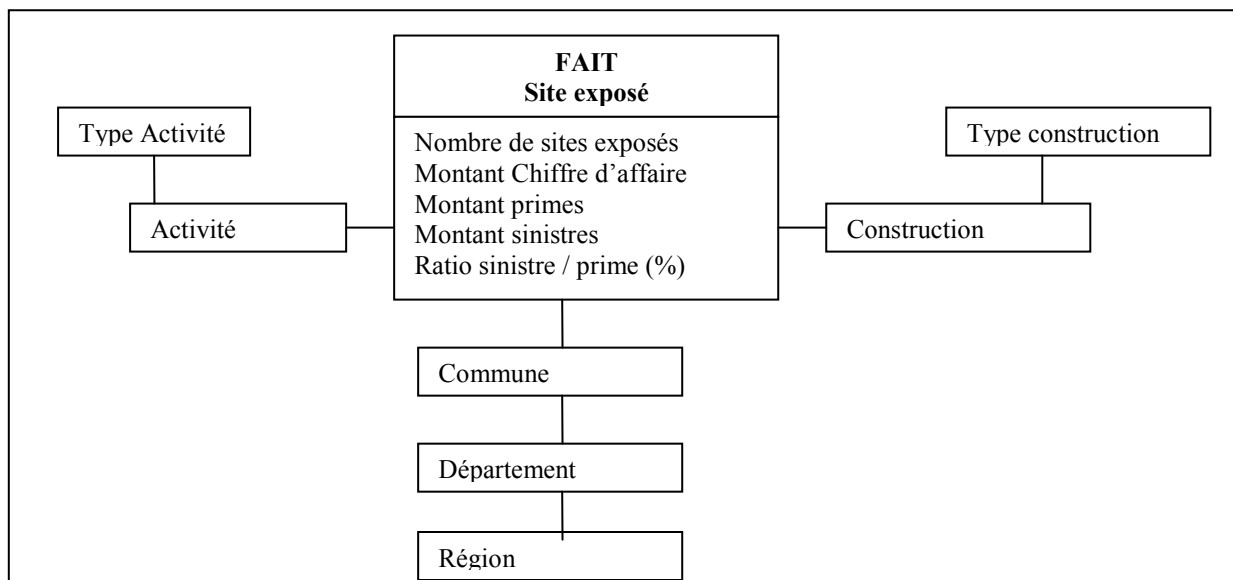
FAIT
Site exposé

Nombre de sites exposés
Montant Chiffre d'affaire
Montant primes
Montant sinistres
Ratio sinistre / prime (%)

Type Activité

Activité

Type construction

Construction

Commune

Département

Région